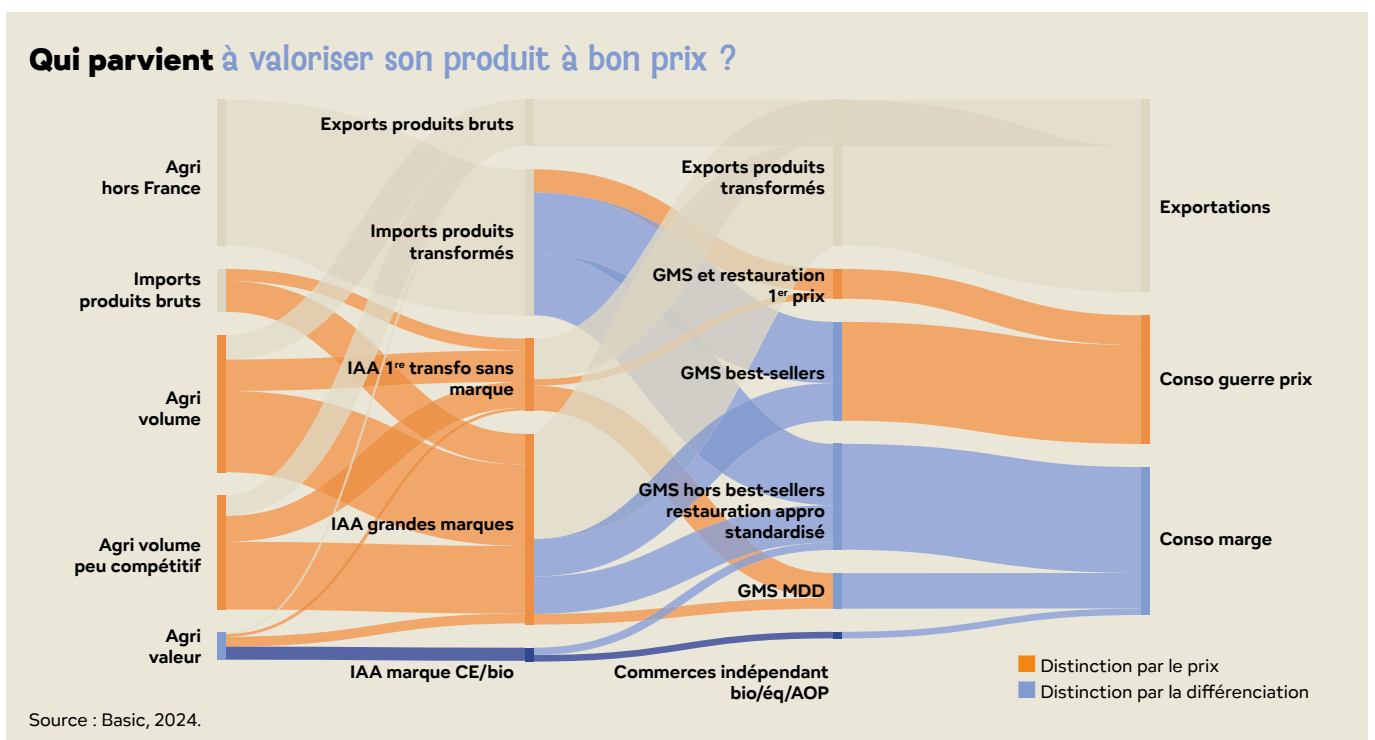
Qui parvient à valoriser son produit à bon prix ?

Agri hors France

Imports produits bruts

Agri volume

Agri volume peu compétitif

Agri valeur

Exports produits bruts

Imports produits transformés

IAA $1^{re}$ transfo sans marque

IAA grandes marques

IAA marque CE/bio

Exports produits transformés

GMS et restauration $1^{er}$ prix

GMS best-sellers

GMS hors best-sellers restauration appro standardisé

GMS MDD

Commerces indépendant bio/éq/AOP

Exportations

Conso guerre prix

Conso marge

Distinction par le prix

Distinction par la différenciation

Source : Basic, 2024.